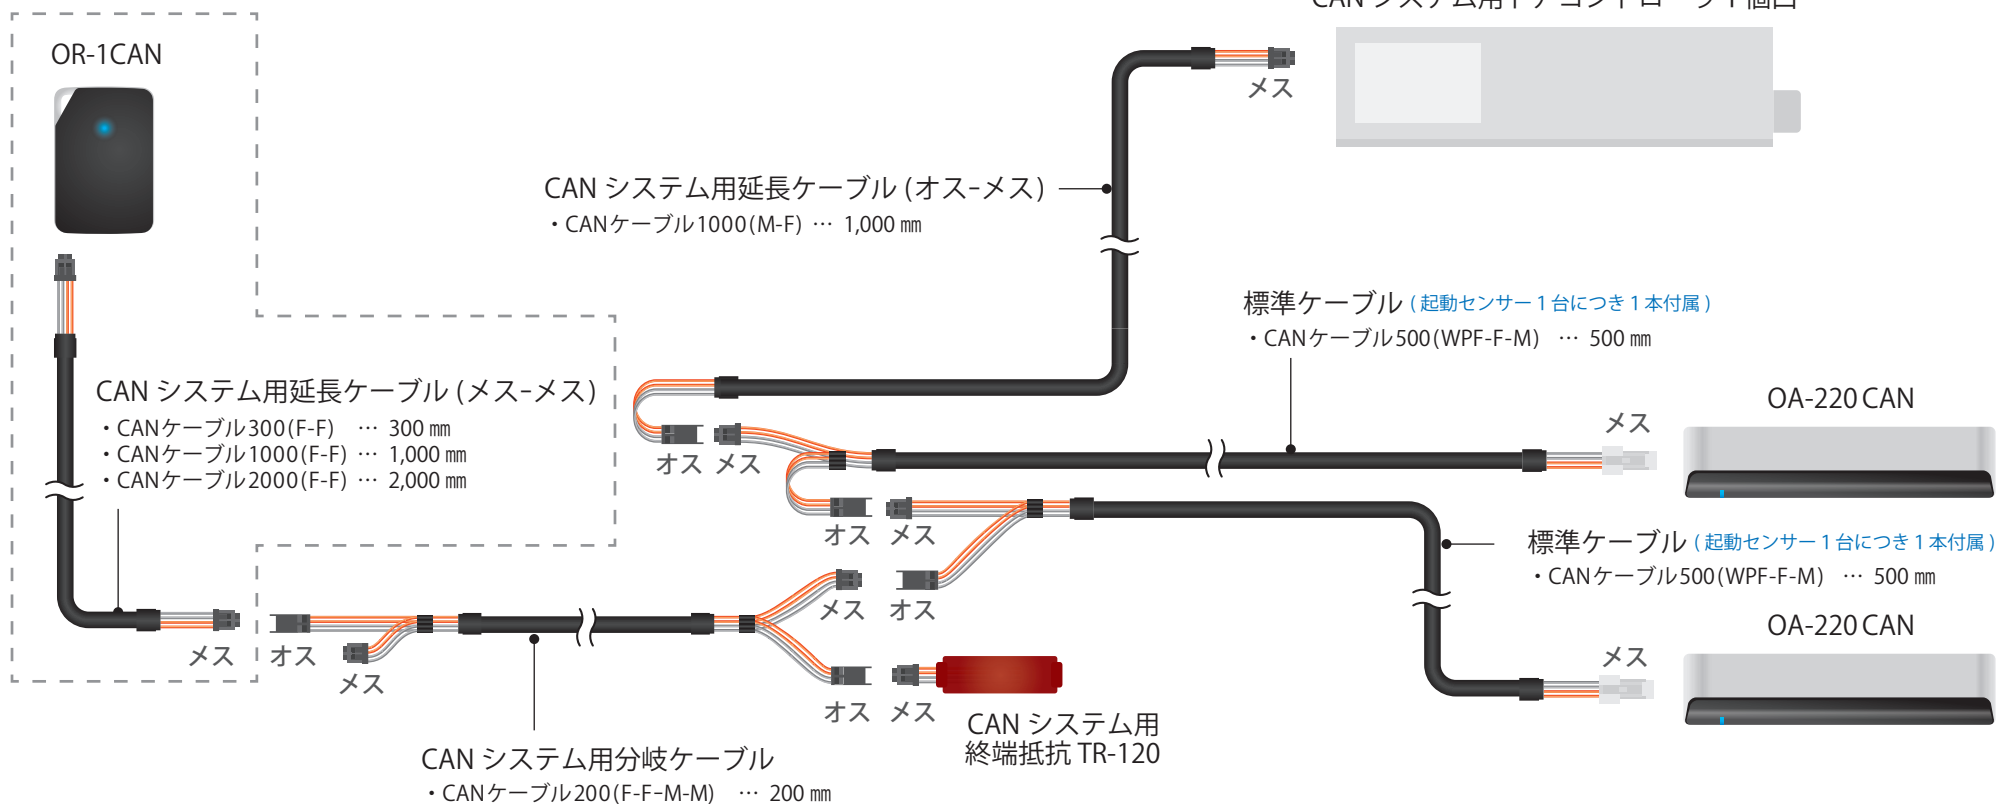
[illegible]

OR-1CAN

メス

CAN システム用延長ケーブル (オス-メス)
・CANケーブル1000(M-F) … 1,000 ㎜

標準ケーブル ( 起動センサー 1 台につき 1 本付属 )
・CANケーブル500(WPF-F-M) … 500 ㎜

OA-220 CAN

メス

CAN システム用延長ケーブル (メス-メス)
・CANケーブル300(F-F) … 300 ㎜
・CANケーブル1000(F-F) … 1,000 ㎜
・CANケーブル2000(F-F) … 2,000 ㎜

オス メス

オス メス

標準ケーブル ( 起動センサー 1 台につき 1 本付属 )
・CANケーブル500(WPF-F-M) … 500 ㎜

メス オス

OA-220 CAN

メス

メス オス

メス

オス メス

CAN システム用
終端抵抗 TR-120

CAN システム用分岐ケーブル
・CANケーブル200(F-F-M-M) … 200 ㎜